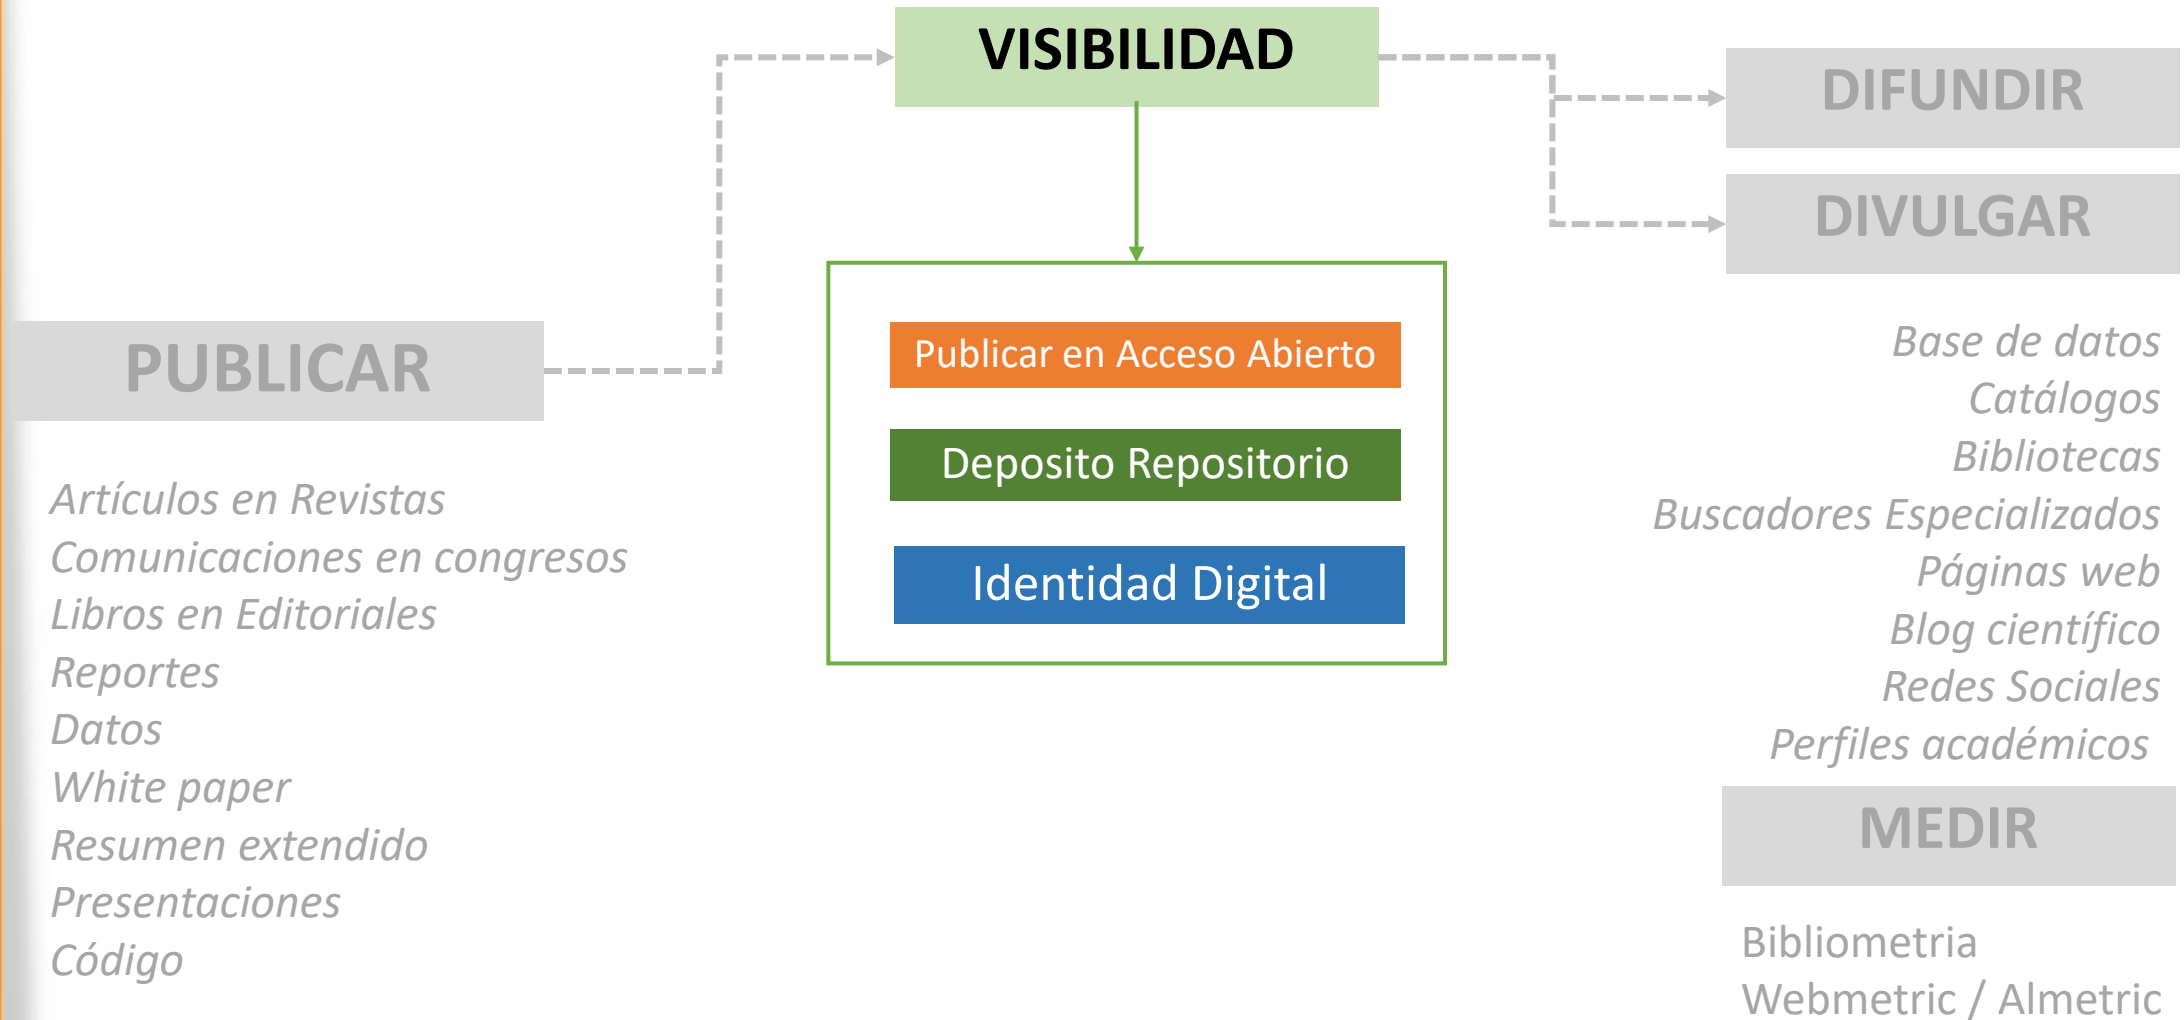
VISIBILIDAD

PUBLICAR

Artículos en Revistas
Comunicaciones en congresos
Libros en Editoriales
Reportes
Datos
White paper
Resumen extendido
Presentaciones
Código

Publicar en Acceso Abierto

Deposito Repositorio

Identidad Digital

DIFUNDIR

DIVULGAR

Base de datos
Catálogos
Bibliotecas
Buscadores Especializados
Páginas web
Blog científico
Redes Sociales
Perfiles académicos

MEDIR

Bibliometria
Webmetric / Almetric